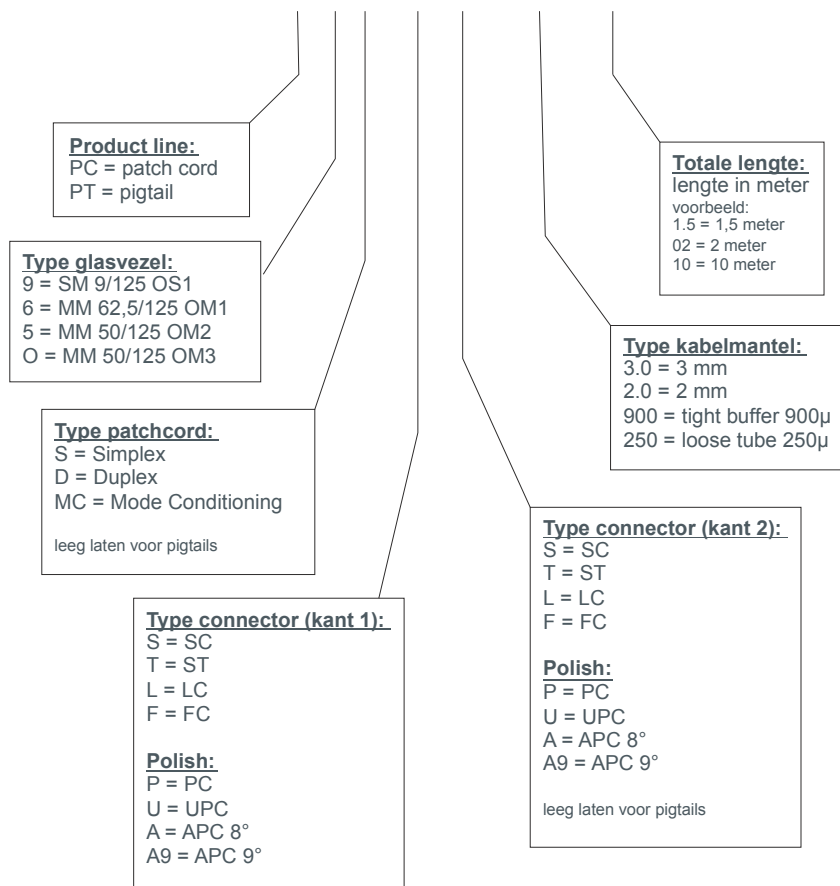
**Product line:**
PC = patch cord
PT = pigtail

**Totale lengte:**
lengte in meter
voorbeeld:
1.5 = 1,5 meter
02 = 2 meter
10 = 10 meter

**Type glasvezel:**
9 = SM 9/125 OS1
6 = MM 62,5/125 OM1
5 = MM 50/125 OM2
O = MM 50/125 OM3

**Type kabelmantel:**
3.0 = 3 mm
2.0 = 2 mm
900 = tight buffer 900µ
250 = loose tube 250µ

**Type patchcord:**
S = Simplex
D = Duplex
MC = Mode Conditioning

leeg laten voor pigtails

**Type connector (kant 2):**
S = SC
T = ST
L = LC
F = FC

**Polish:**
P = PC
U = UPC
A = APC 8°
A9 = APC 9°

leeg laten voor pigtails

**Type connector (kant 1):**
S = SC
T = ST
L = LC
F = FC

**Polish:**
P = PC
U = UPC
A = APC 8°
A9 = APC 9°